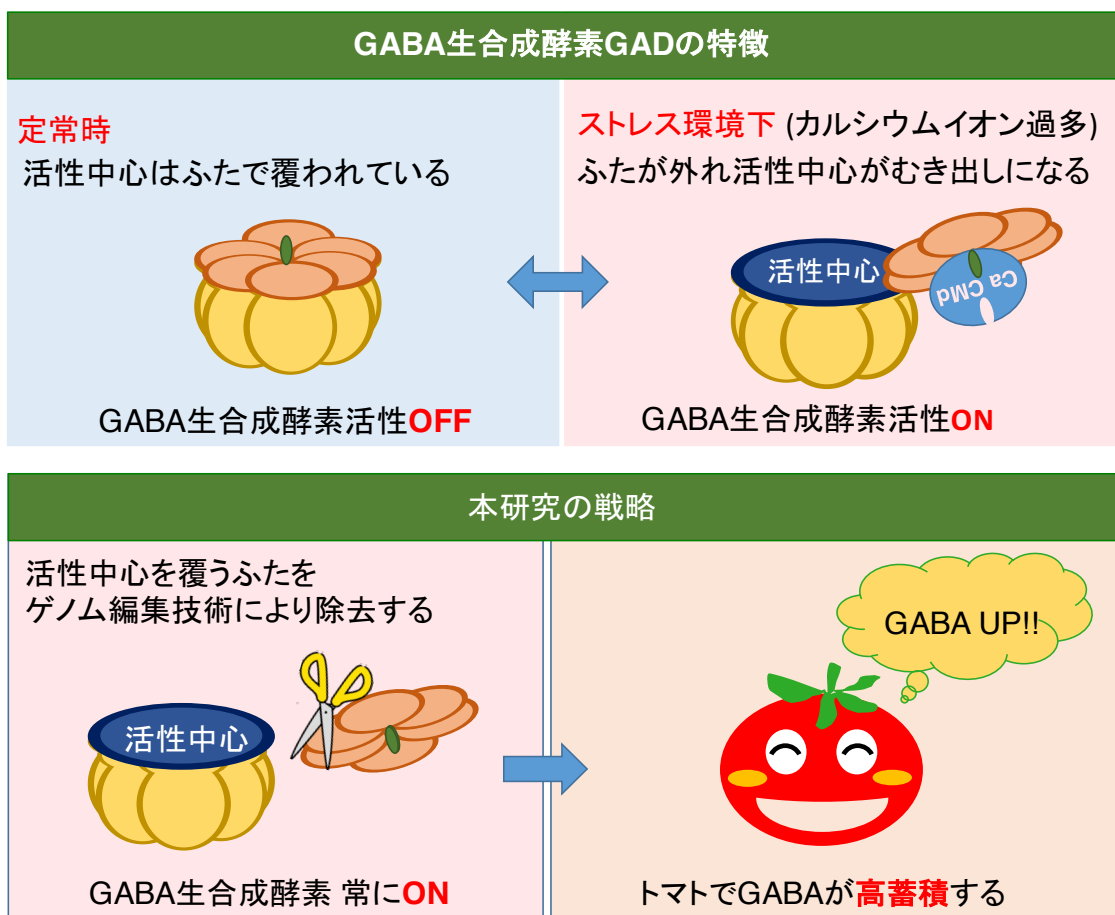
GABA生合成酵素GADの特徴

定常時
活性中心はふたで覆われている

GABA生合成酵素活性OFF

ストレス環境下 (カルシウムイオン過多)
ふたが外れ活性中心がむき出しになる

活性中心

Ca CMd

GABA生合成酵素活性ON

本研究の戦略

活性中心を覆うふたを
ゲノム編集技術により除去する

活性中心

GABA生合成酵素 常にON

GABA UP!!

トマトでGABAが高蓄積する